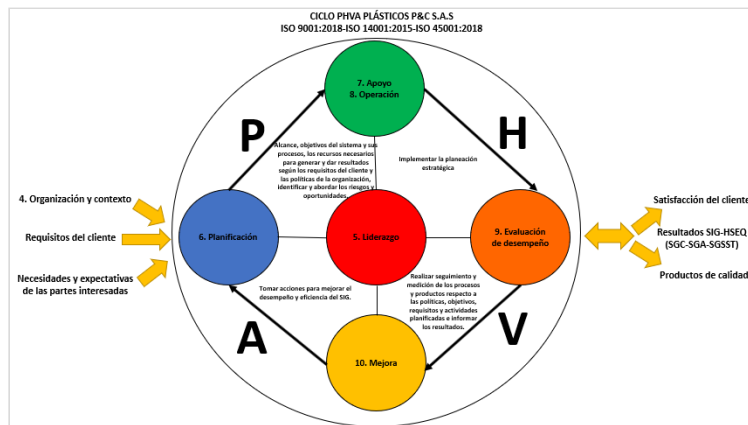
CICLO PHVA PLÁSTICOS P&C S.A.S
ISO 9001:2018-ISO 14001:2015-ISO 45001:2018

7. Apoyo
8. Operación

P

H

Alcance, objetivos del sistema y sus procesos, los recursos necesarios para generar y dar resultados según los requisitos del cliente y las políticas de la organización, identificar y abordar los riesgos y oportunidades.

Implementar la planeación estratégica

4. Organización y contexto

Requisitos del cliente

Necesidades y expectativas de las partes interesadas

6. Planificación

5. Liderazgo

9. Evaluación de desempeño

Satisfacción del cliente

Resultados SIG-HSEQ
(SGC-SGA-SGSST)

Productos de calidad

Tomar acciones para mejorar el desempeño y eficiencia del SIG.

Realizar seguimiento y medición de los procesos y productos respecto a las políticas, objetivos, requisitos y actividades planificadas e informar los resultados.

A

V

10. Mejora